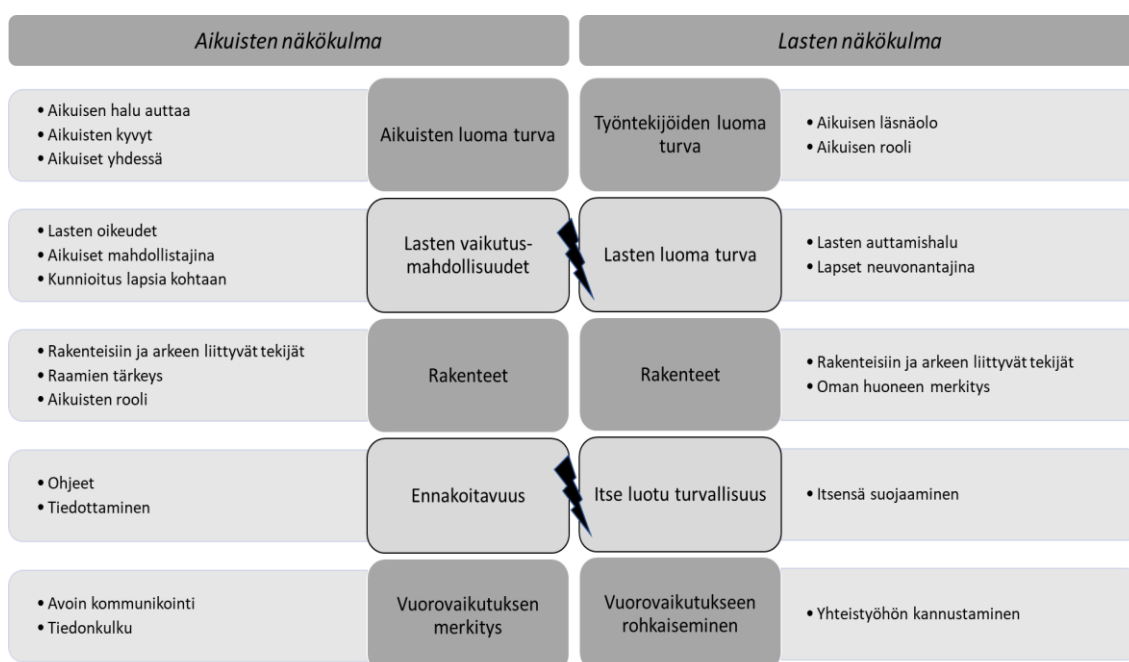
Aikuisten näkökulma

Lasten näkökulma

• Aikuisen halu auttaa
• Aikuisten kyvyt
• Aikuiset yhdessä

Aikuisten luoma turva

Työntekijöiden luoma turva

• Aikuisen läsnäolo
• Aikuisen rooli

• Lasten oikeudet
• Aikuiset mahdollistajina
• Kunnioitus lapsia kohtaan

Lasten vaikutusmahdollisuudet

Lasten luoma turva

• Lasten auttamishalu
• Lapset neuvonantajina

• Rakenteisiin ja arkeen liittyvät tekijät
• Raamien tärkeys
• Aikuisten rooli

Rakenteet

Rakenteet

• Rakenteisiin ja arkeen liittyvät tekijät
• Oman huoneen merkitys

• Ohjeet
• Tiedottaminen

Ennakoitavuus

Itse luotu turvallisuus

• Itsensä suojaaminen

• Avoin kommunikointi
• Tiedonkulku

Vuorovaikutuksen merkitys

Vuorovaikutukseen rohkaiseminen

• Yhteistyöhön kannustaminen